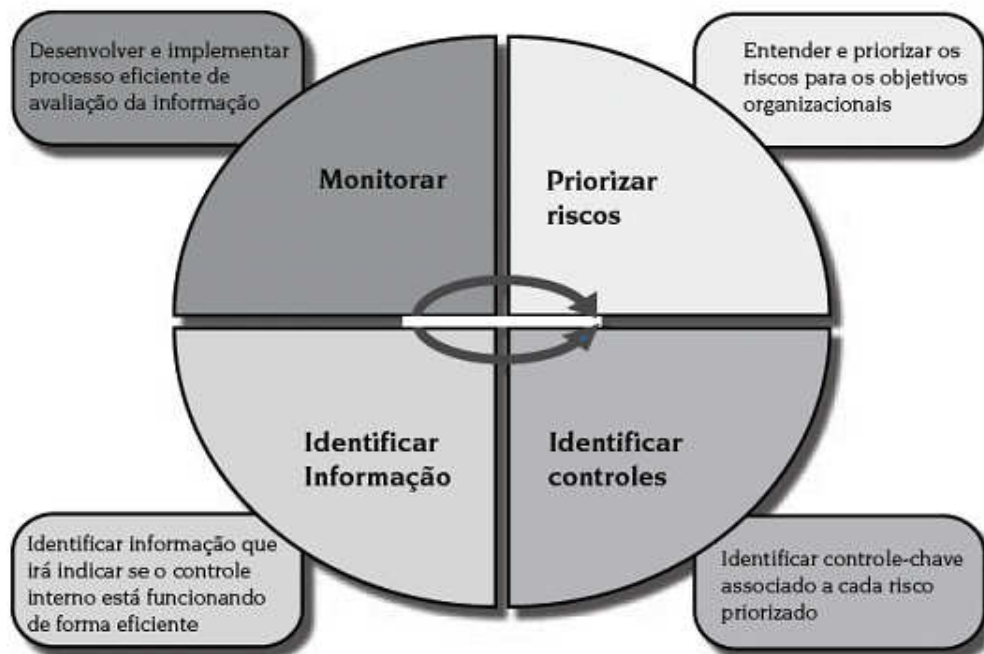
Desenvolver e implementar processo eficiente de avaliação da informação

Entender e priorizar os riscos para os objetivos organizacionais

Monitorar

Priorizar riscos

Identificar Informação

Identificar controles

Identificar informação que irá indicar se o controle interno está funcionando de forma eficiente

Identificar controle-chave associado a cada risco priorizado